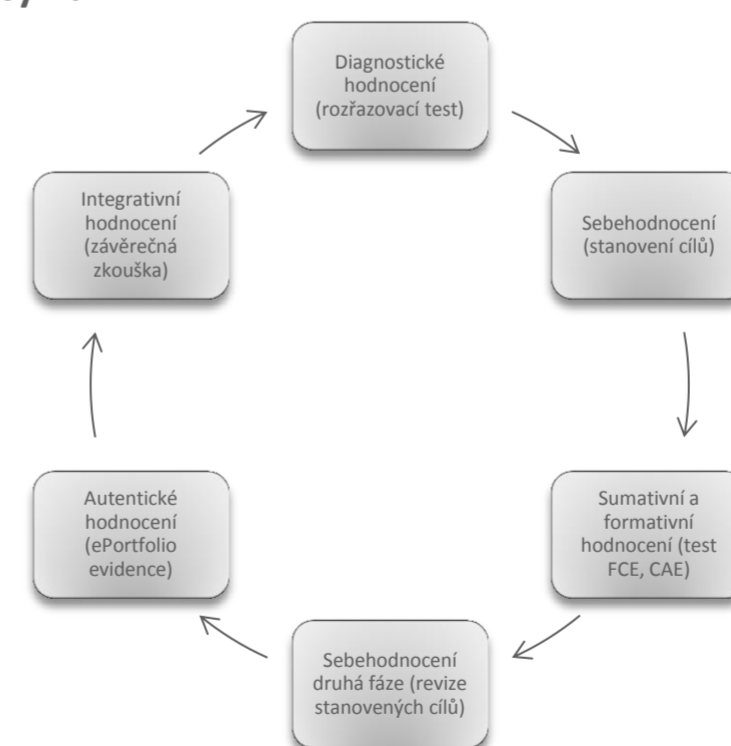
Diagnostické hodnocení (rozřazovací test)

Sebehodnocení (stanovení cílů)

Sumativní a formativní hodnocení (test FCE, CAE)

Sebehodnocení druhá fáze (revize stanovených cílů)

Autentické hodnocení (ePortfolio evidence)

Integrativní hodnocení (závěrečná zkouška)